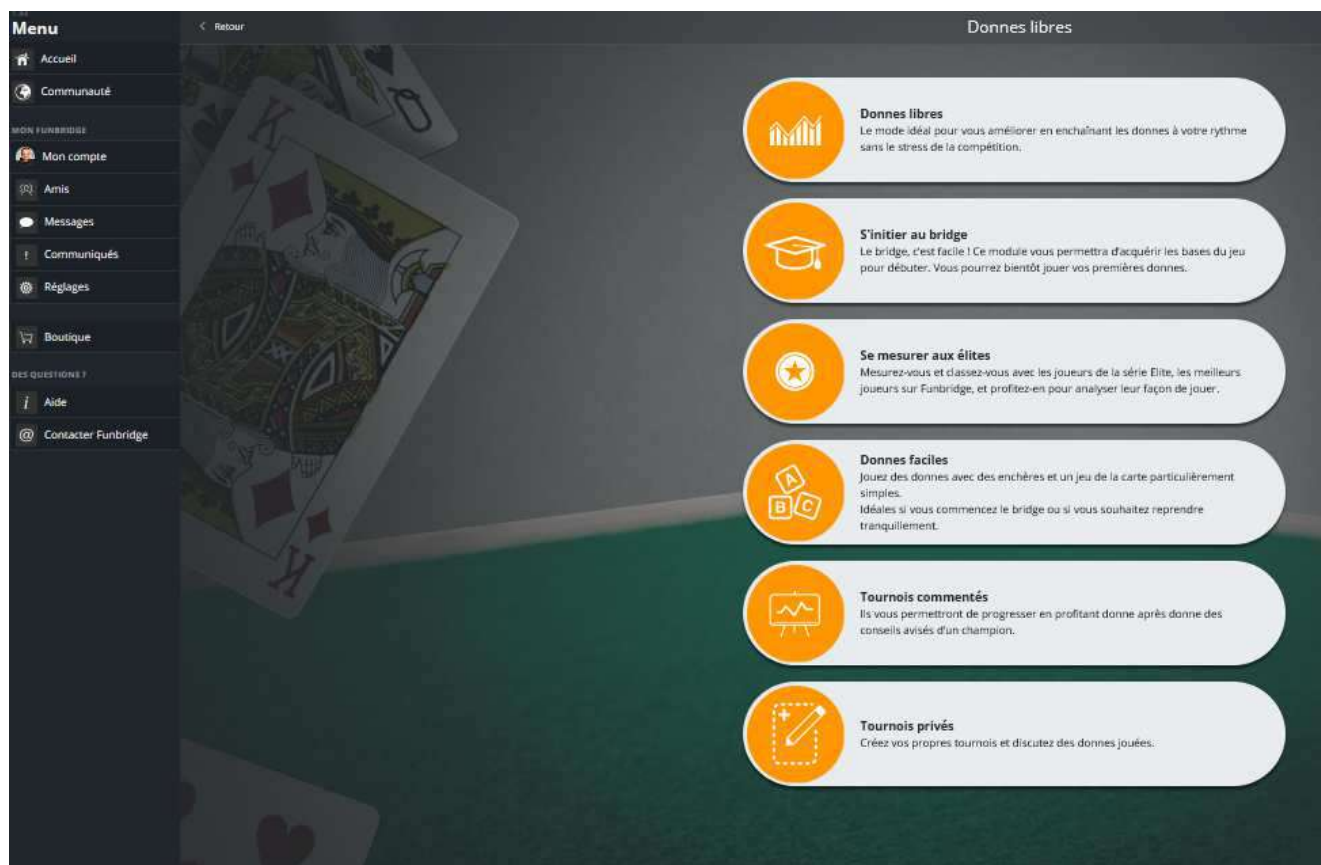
Menu

Accueil

Communauté

MON FUNBRIDGE

Mon compte

Amis

Messages

Communiqués

Réglages

Boutique

DES QUESTIONS ?

Aide

Contacter Funbridge

< Retour

Donnes libres

Donnes libres
Le mode idéal pour vous améliorer en enchaînant les donnes à votre rythme sans le stress de la compétition.

S'initier au bridge
Le bridge, c'est facile ! Ce module vous permettra d'acquérir les bases du jeu pour débuter. Vous pourrez bientôt jouer vos premières donnes.

Se mesurer aux élites
Mesurez-vous et classez-vous avec les joueurs de la série Elite, les meilleurs joueurs sur Funbridge, et profitez-en pour analyser leur façon de jouer.

Donnes faciles
Jouez des donnes avec des enchères et un jeu de la carte particulièrement simples.
Idéales si vous commencez le bridge ou si vous souhaitez reprendre tranquillement.

A B C

Tournois commentés
Ils vous permettront de progresser en profitant donne après donne des conseils avisés d'un champion.

Tournois privés
Créez vos propres tournois et discutez des donnes jouées.